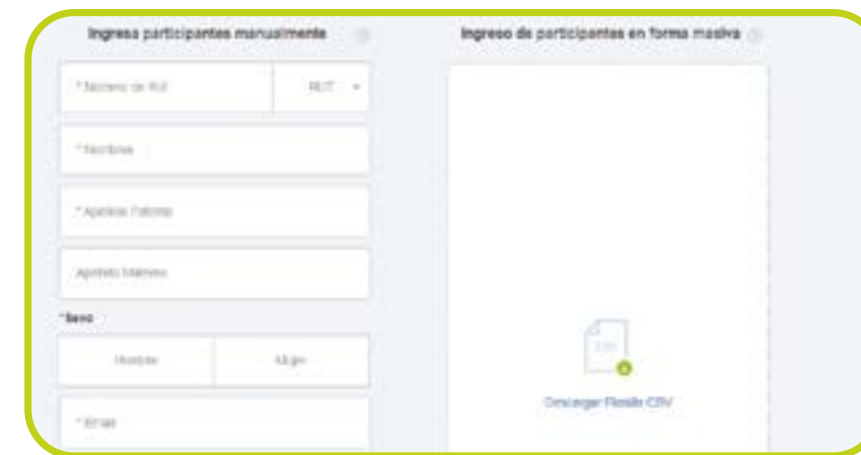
Ingresa participantes manualmente

* Número de Rut

RUT

* Nombres

* Apellido Paterno

Apellido Materno

*Sexo

Hombre

Mujer

* Email

Ingreso de participantes en forma masiva

CSV

Descargar Plantilla CSV